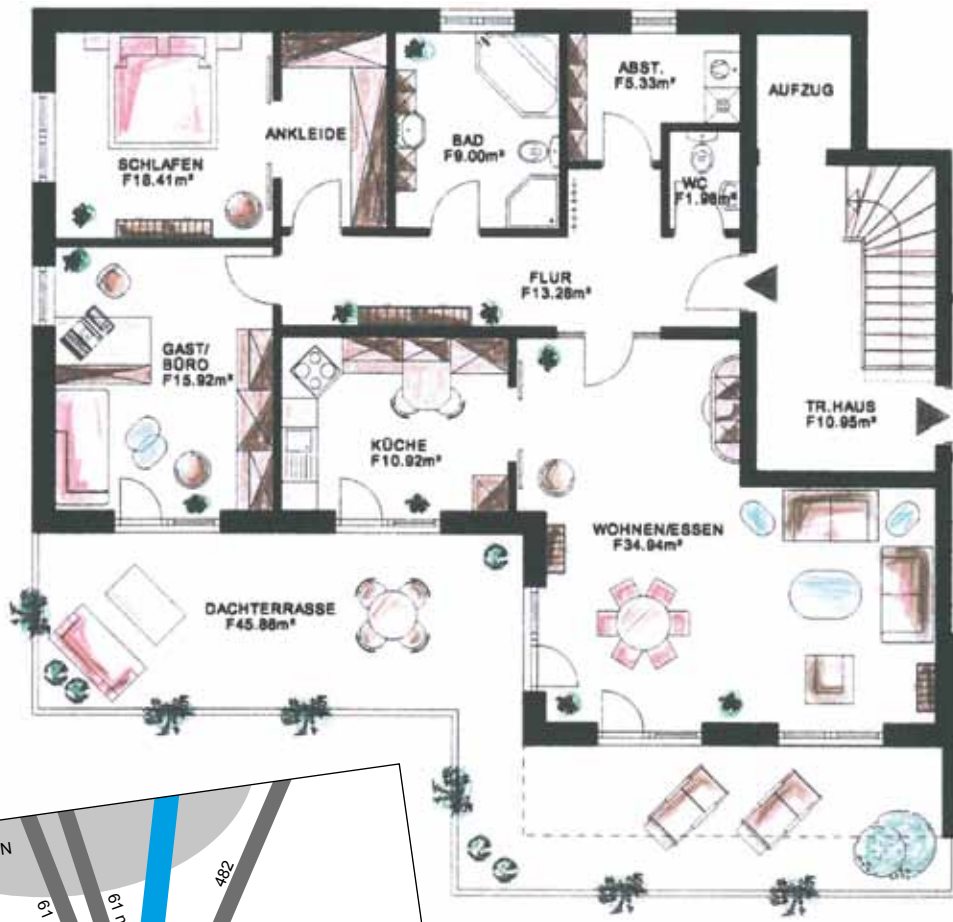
ABST.
F5.33m²

AUFZUG

ANKLEIDE

BAD
F9.00m²

SCHLAFEN
F18.41m²

WC
F1.96m²

FLUR
F13.28m²

GAST/
BÜRO
F15.92m²

KÜCHE
F10.92m²

TR.HAUS
F10.95m²

WOHNEN/ESSEN
F34.94m²

DACHTERRASSE
F45.86m²

N

61

61 n

482